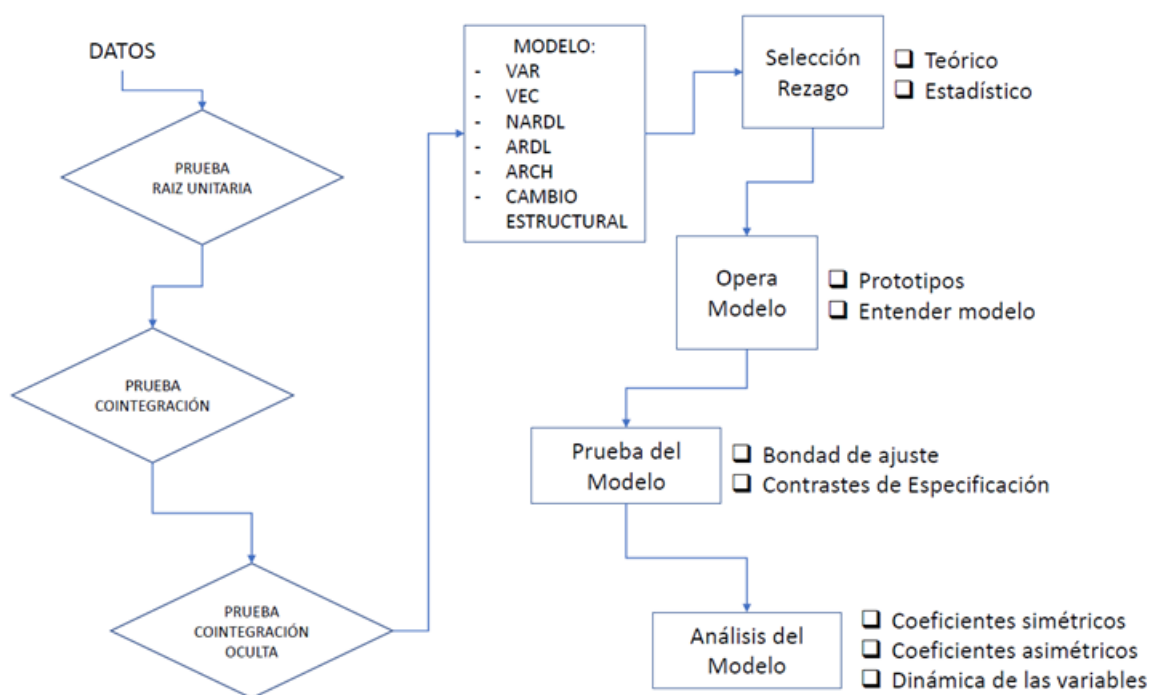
DATOS

PRUEBA RAIZ UNITARIA

PRUEBA COINTEGRACIÓN

PRUEBA COINTEGRACIÓN OCULTA

MODELO:
- VAR
- VEC
- NARDL
- ARDL
- ARCH
- CAMBIO ESTRUCTURAL

Selección Rezago

❑ Teórico
❑ Estadístico

Opera Modelo

❑ Prototipos
❑ Entender modelo

Prueba del Modelo

❑ Bondad de ajuste
❑ Contrastes de Especificación

Análisis del Modelo

❑ Coeficientes simétricos
❑ Coeficientes asimétricos
❑ Dinámica de las variables